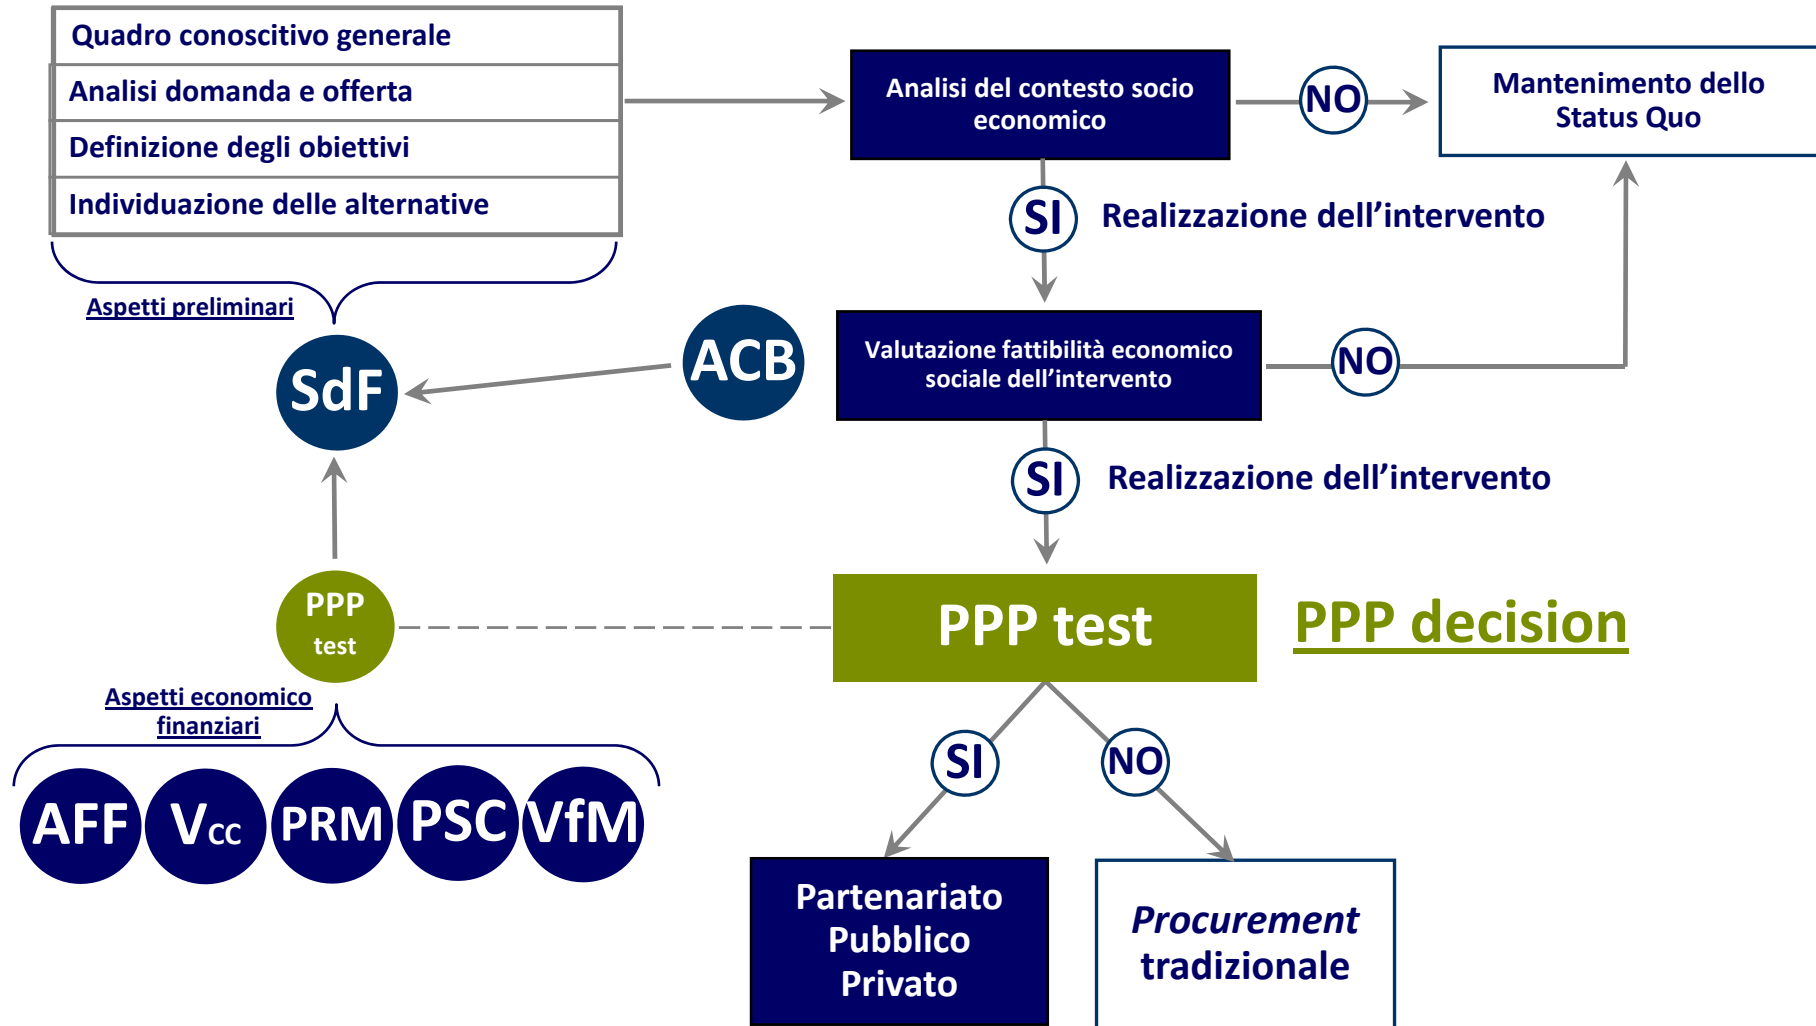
Quadro conoscitivo generale
Analisi domanda e offerta
Definizione degli obiettivi
Individuazione delle alternative

Aspetti preliminari

Analisi del contesto socio economico

NO

Mantenimento dello Status Quo

SI

Realizzazione dell’intervento

SdF

ACB

Valutazione fattibilità economico sociale dell’intervento

NO

SI

Realizzazione dell’intervento

PPP test

PPP test

PPP decision

Aspetti economico finanziari

AFF

$V_{CC}$

PRM

PSC

VfM

SI

NO

Partenariato Pubblico Privato

*Procurement* tradizionale